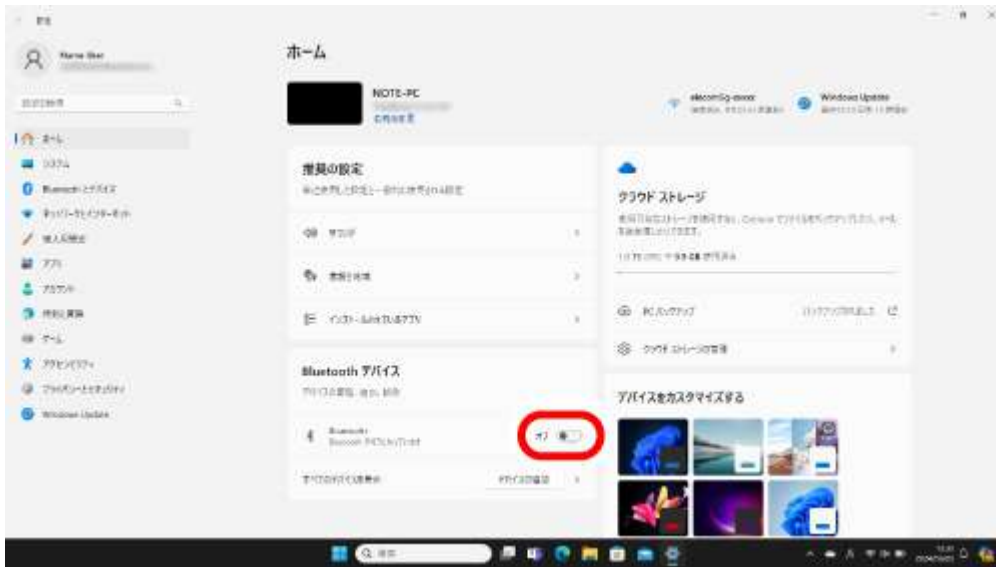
設定

ホーム

NOTE-PC
名前の変更

Windows Update

推奨の設定

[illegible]

サウンド

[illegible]

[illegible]

Bluetooth デバイス

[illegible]

Bluetooth

オフ

すべてのデバイスを表示

デバイスの追加

クラウド ストレージ

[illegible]

PC バックアップ

クラウド ストレージの管理

デバイスをカスタマイズする

ホーム
システム
Bluetooth とデバイス
ネットワークとインターネット
個人用設定
アプリ
アカウント
時刻と言語
ゲーム
アクセシビリティ
プライバシーとセキュリティ
Windows Update

検索